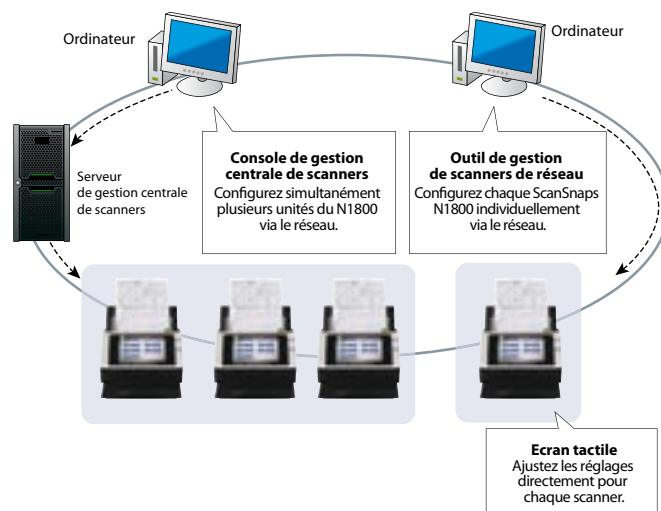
Ordinateur

Ordinateur

Serveur de gestion centrale de scanners

**Console de gestion centrale de scanners**
Configurez simultanément plusieurs unités du N1800 via le réseau.

**Outil de gestion de scanners de réseau**
Configurez chaque ScanSnaps N1800 individuellement via le réseau.

**Ecran tactile**
Ajustez les réglages directement pour chaque scanner.